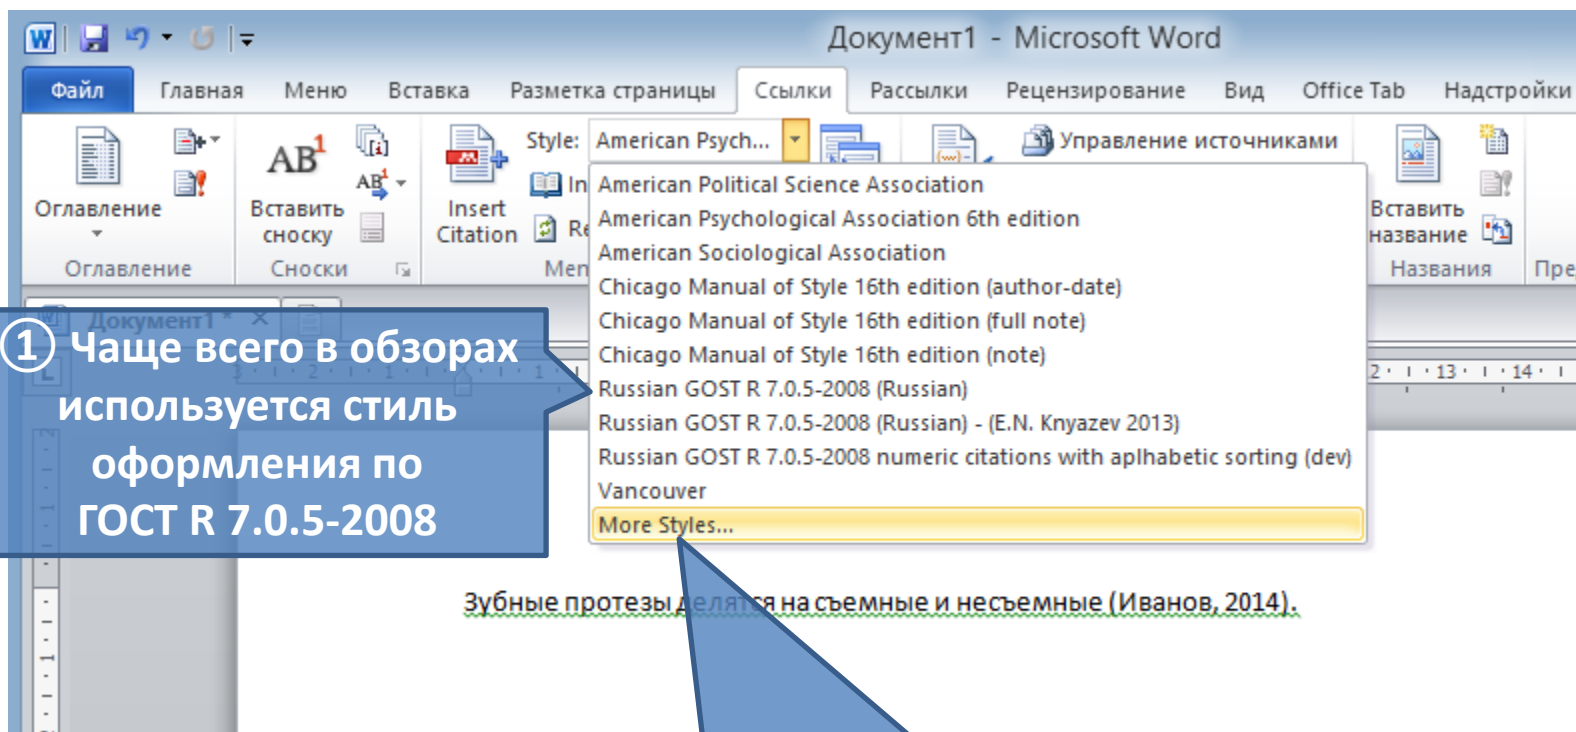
Документ1 - Microsoft Word

Файл Главная Меню Вставка Разметка страницы Ссылки Рассылки Рецензирование Вид Office Tab Надстройки

Оглавление
Оглавление

$AB^1$
Вставить сноску
Сноски

Insert Citation

Style: American Psych...

Управление источниками

In
Re
Men

Вставить название
Названия
Пре

American Political Science Association
American Psychological Association 6th edition
American Sociological Association
Chicago Manual of Style 16th edition (author-date)
Chicago Manual of Style 16th edition (full note)
Chicago Manual of Style 16th edition (note)
Russian GOST R 7.0.5-2008 (Russian)
Russian GOST R 7.0.5-2008 (Russian) - (E.N. Knyazev 2013)
Russian GOST R 7.0.5-2008 numeric citations with aplhabetic sorting (dev)
Vancouver
More Styles...

Документ1 * ×

2 · 13 · 14 ·

① Чаще всего в обзорах используется стиль оформления по ГОСТ R 7.0.5-2008

Зубные протезы делятся на съемные и несъемные (Иванов, 2014).